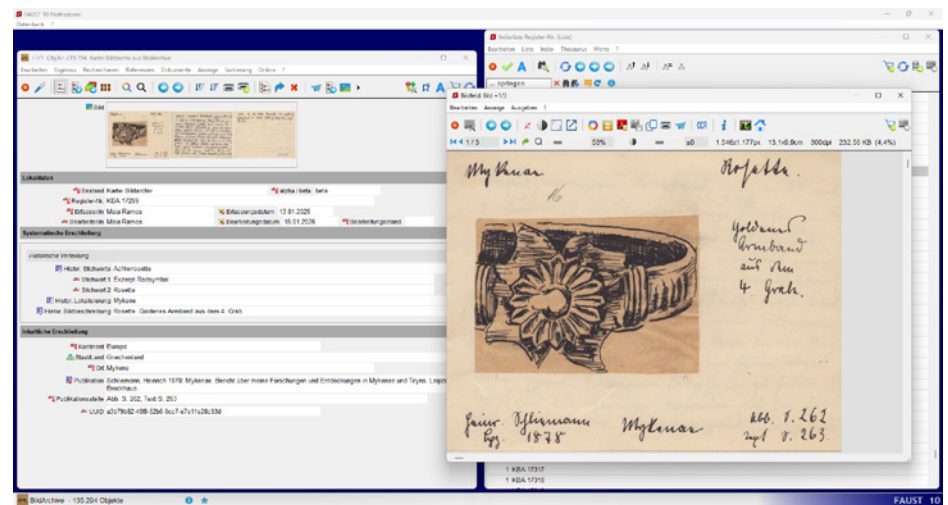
FAUST 10 Professional
Datenbank ?

1/1 CityArc 235.794: Karten Bildarchiv aus Bildarchive
Bearbeiten Ergebnis Recherchieren Referenzen Dokumente Anzeige Sortierung Online ?

Bild

Lokaldaten
Bestand Karte: Bildarchiv
Register-Nr. KBA 17209
Erfasserin Maria Ramos
Bearbeiterin Maria Ramos
Erfassungsdatum 13.01.2026
Bearbeitungsdatum 15.01.2026
Bearbeitungsstand

Systematische Erschließung
Historische Verzeichnung
Histor. Stichworte Achterrosette
Stichwort 1 Exzerpt Radsymbol
Stichwort 2 Rosette
Histor. Lokalisierung Mykene
Histor. Bildbeschreibung Rosette. Goldenes Armband aus dem 4. Grab.

Inhaltliche Erschließung
Kontinent Europa
Staat/Land Griechenland
Ort Mykene
Publikation Schliemann, Heinrich 1878: Mykenae. Bericht über meine Forschungen und Entdeckungen in Mykenae und Tiryns. Leipzig: Brockhaus.
Publikationsstelle Abb. S. 262, Text S. 263
UUID a2b79b82-498-52b6-8cc7-e7e11e28c93d

Indexliste Register-Nr. (Liste)
Bearbeiten Liste Index Thesaurus Worte ?

Bildfeld Bild • 1/1
Bearbeiten Anzeige Ausgaben ?
1 / 1
50%
±0
1.546x1.177px 13.1x9.9cm 300dpi 232.50 KB (4,4%)

Mykenae
Rosette
No
Goldenes Armband aus dem 4. Grab.
Heinr. Schliemann Lpz. 1878
Mykenae
Abb. S. 262 Text S. 263

1 KBA 17317
1 KBA 17318

BildArchive - 135.204 Objekte
FAUST 10